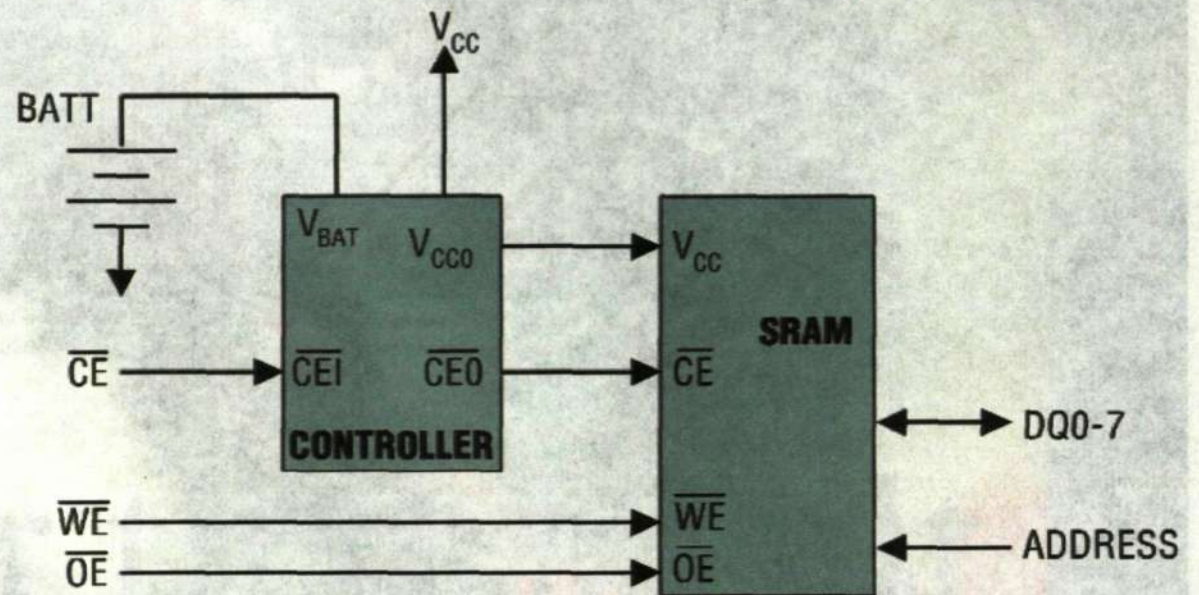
$V_{CC}$

BATT

$V_{BAT}$

$V_{CCO}$

$V_{CC}$

SRAM

$\overline{CE}$

$\overline{CEI}$

$\overline{CEO}$

$\overline{CE}$

CONTROLLER

DQ0-7

$\overline{WE}$

$\overline{WE}$

$\overline{OE}$

$\overline{OE}$

ADDRESS